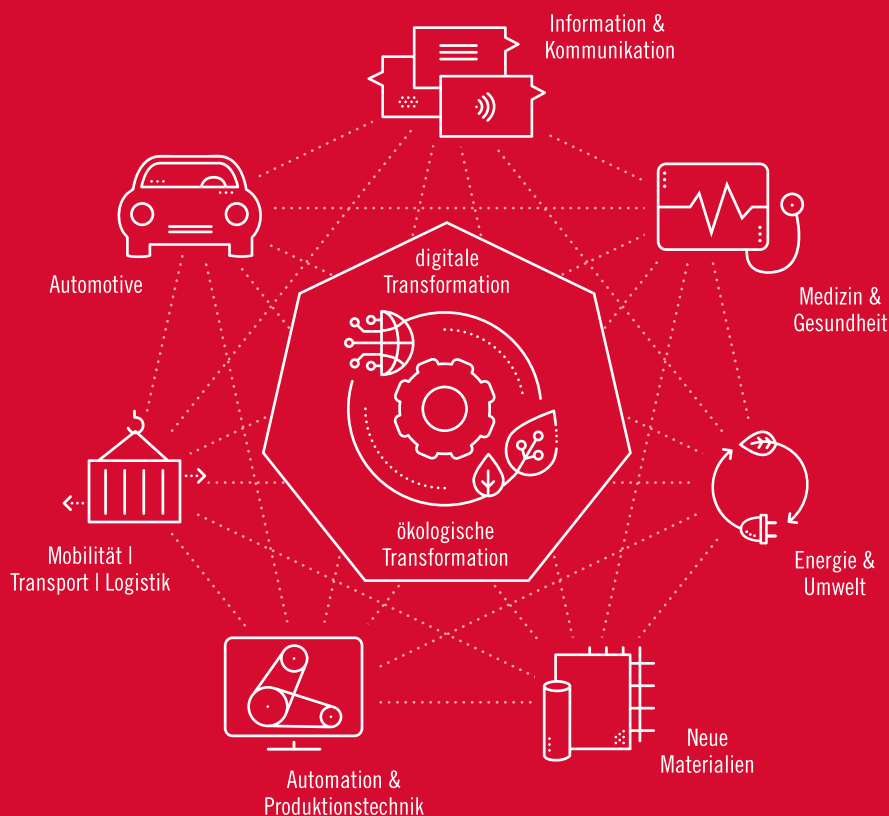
Information &
Kommunikation

Automotive

Medizin &
Gesundheit

digitale
Transformation

ökologische
Transformation

Mobilität I
Transport I Logistik

Energie &
Umwelt

Neue
Materialien

Automation &
Produktionstechnik